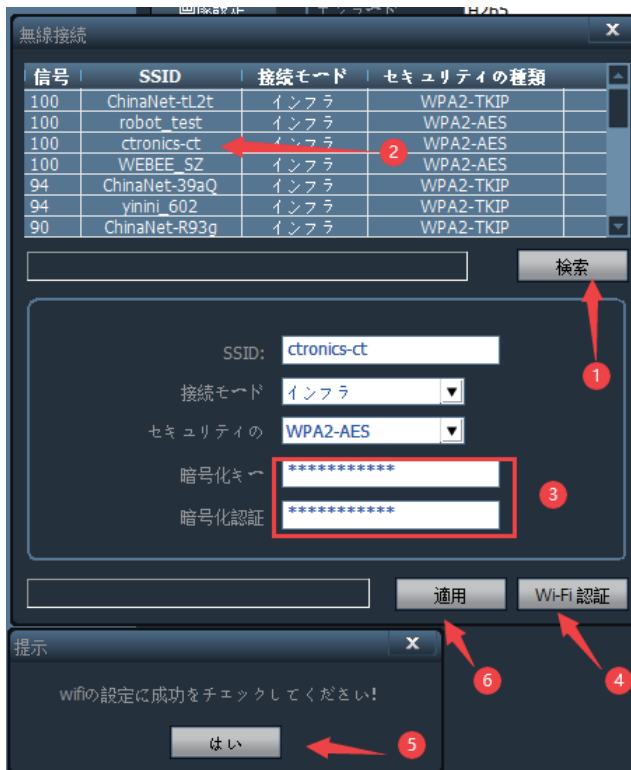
無線接続

| 信号 | SSID | 接続モード | セキュリティの種類 |
|---|---|---|---|
| 100 | ChinaNet-tL2t | インフラ | WPA2-TKIP |
| 100 | robot_test | インフラ | WPA2-AES |
| 100 | ctronics-ct | インフラ | WPA2-AES |
| 100 | WEBEE_SZ | インフラ | WPA2-AES |
| 94 | ChinaNet-39aQ | インフラ | WPA2-TKIP |
| 94 | yinini_602 | インフラ | WPA2-TKIP |
| 90 | ChinaNet-R93g | インフラ | WPA2-TKIP |

2

検索

1

SSID: ctronics-ct

接続モード インフラ

セキュリティの WPA2-AES

暗号化キー ***********

暗号化認証 ***********

3

適用

Wi-Fi 認証

6

4

提示

wifiの設定に成功をチェックしてください!

はい

5